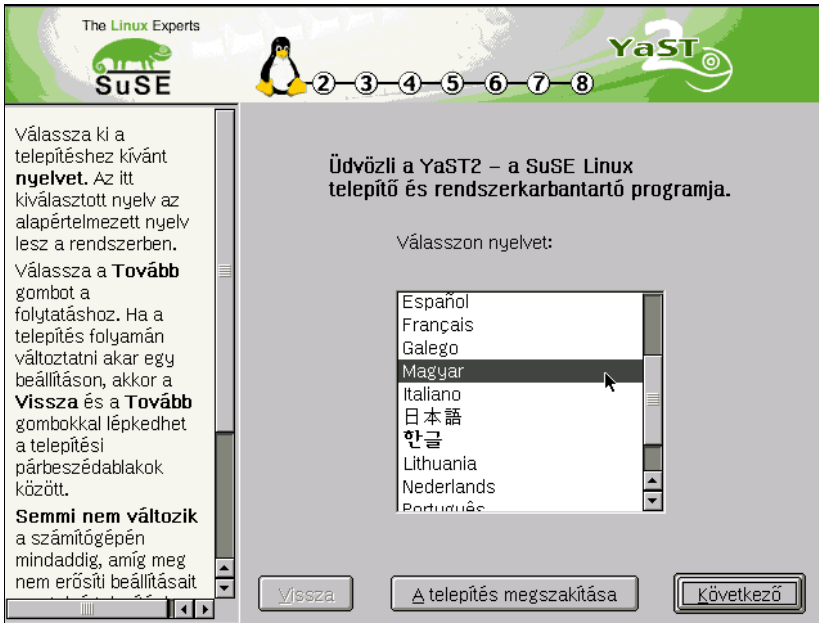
The Linux Experts
SuSE

②—③—④—⑤—⑥—⑦—⑧

YaST 2

Válassza ki a telepítéshez kívánt **nyelvet.** Az itt kiválasztott nyelv az alapértelmezett nyelv lesz a rendszerben.

Válassza a **Tovább** gombot a folytatáshoz. Ha a telepítés folyamán változtatni akar egy beállításon, akkor a **Vissza** és a **Tovább** gombokkal lépkedhet a telepítési párbeszédablakok között.

**Semmi nem változik** a számítógépén mindaddig, amíg meg nem erősíti beállításait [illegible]

Üdvözli a YaST2 – a SuSE Linux telepítő és rendszerkarbantartó programja.

Válasszon nyelvet:

Español
Français
Galego
Magyar
Italiano
日本語
한글
Lithuania
Nederlands
Português

Vissza
A telepítés megszakítása
Következő